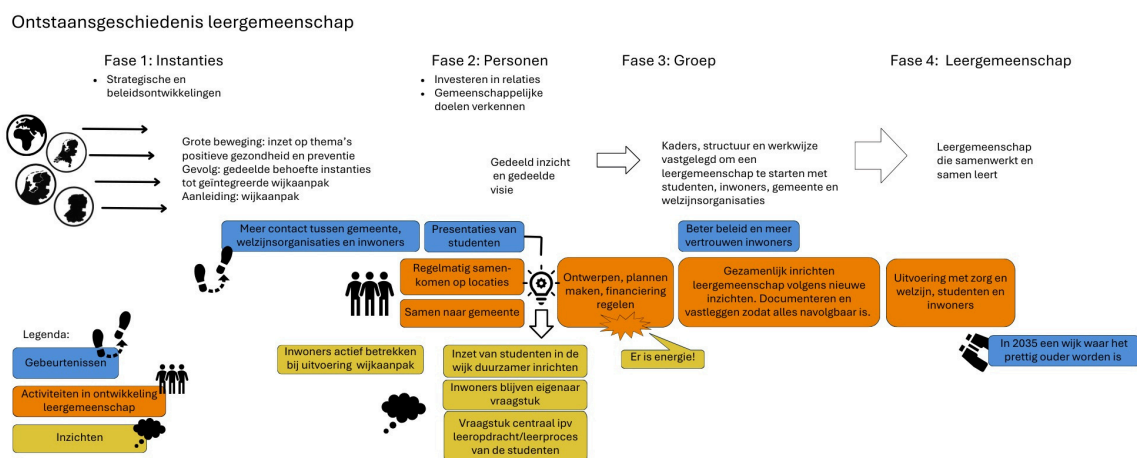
Ontstaansgeschiedenis leergemeenschap

Fase 1: Instanties

- Strategische en beleidsontwikkelingen

Fase 2: Personen

- Investeren in relaties
- Gemeenschappelijke doelen verkennen

Fase 3: Groep

Fase 4: Leergemeenschap

Grote beweging: inzet op thema's positieve gezondheid en preventie
Gevolg: gedeelde behoefte instanties tot geïntegreerde wijkaanpak
Aanleiding: wijkaanpak

Gedeeld inzicht en gedeelde visie

Kaders, structuur en werkwijze vastgelegd om een leergemeenschap te starten met studenten, inwoners, gemeente en welzijnsorganisaties

Leergemeenschap die samenwerkt en samen leert

Meer contact tussen gemeente, welzijnsorganisaties en inwoners

Presentaties van studenten

Beter beleid en meer vertrouwen inwoners

Regelmatig samenkomen op locaties

Samen naar gemeente

Ontwerpen, plannen maken, financiering regelen

Gezamenlijk inrichten leergemeenschap volgens nieuwe inzichten. Documenteren en vastleggen zodat alles navolgbaar is.

Uitvoering met zorg en welzijn, studenten en inwoners

Er is energie!

In 2035 een wijk waar het prettig ouder worden is

Legenda:

Gebeurtenissen

Activiteiten in ontwikkeling leergemeenschap

Inzichten

Inwoners actief betrekken bij uitvoering wijkaanpak

Inzet van studenten in de wijk duurzamer inrichten

Inwoners blijven eigenaar vraagstuk

Vraagstuk centraal ipv leeropdracht/leerproces van de studenten